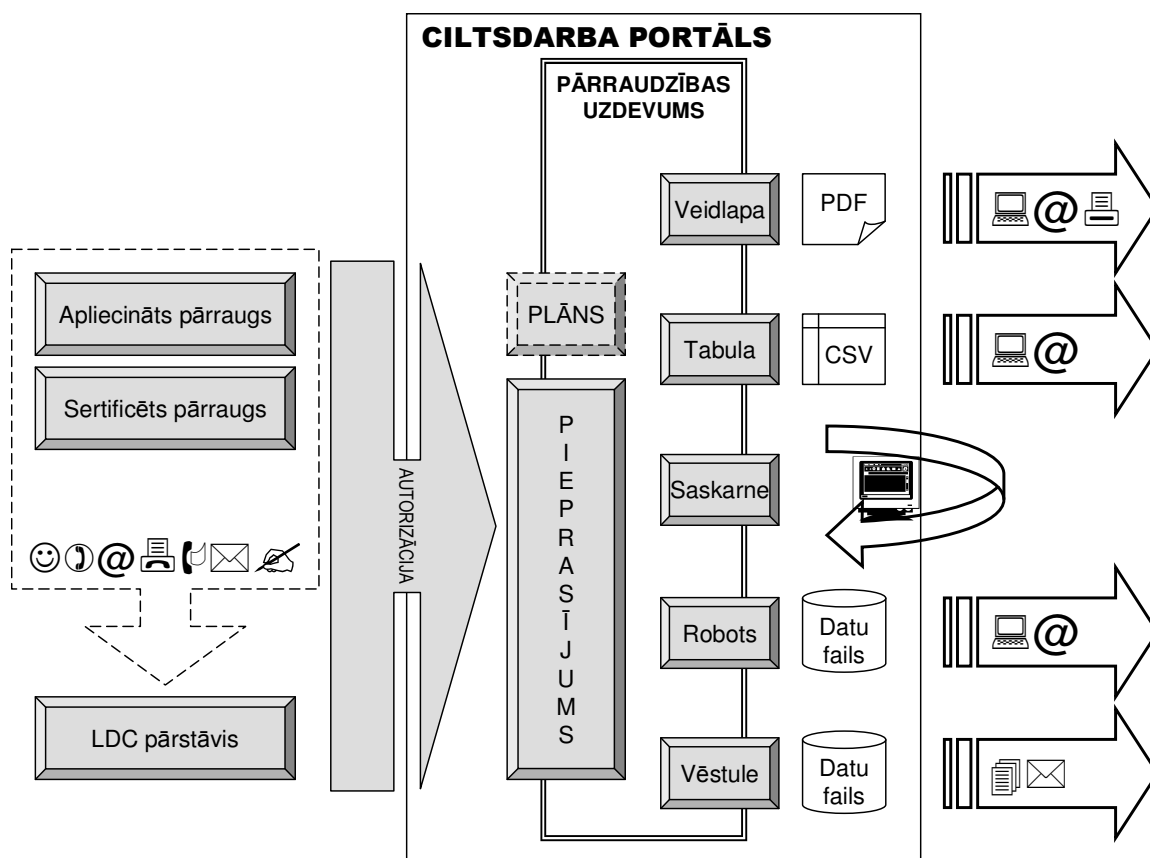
CILTSDARBA PORTĀLS

PĀRRAUDZĪBAS UZDEVUMS

Apliecināts pārraugs

Sertificēts pārraugs

LDC pārstāvis

AUTORIZĀCIJA

PLĀNS

PIEPRASĪJUMS

Veidlapa

PDF

Tabula

CSV

Saskarne

Robots

Datu fails

Vēstule

Datu fails

@

@

@

@